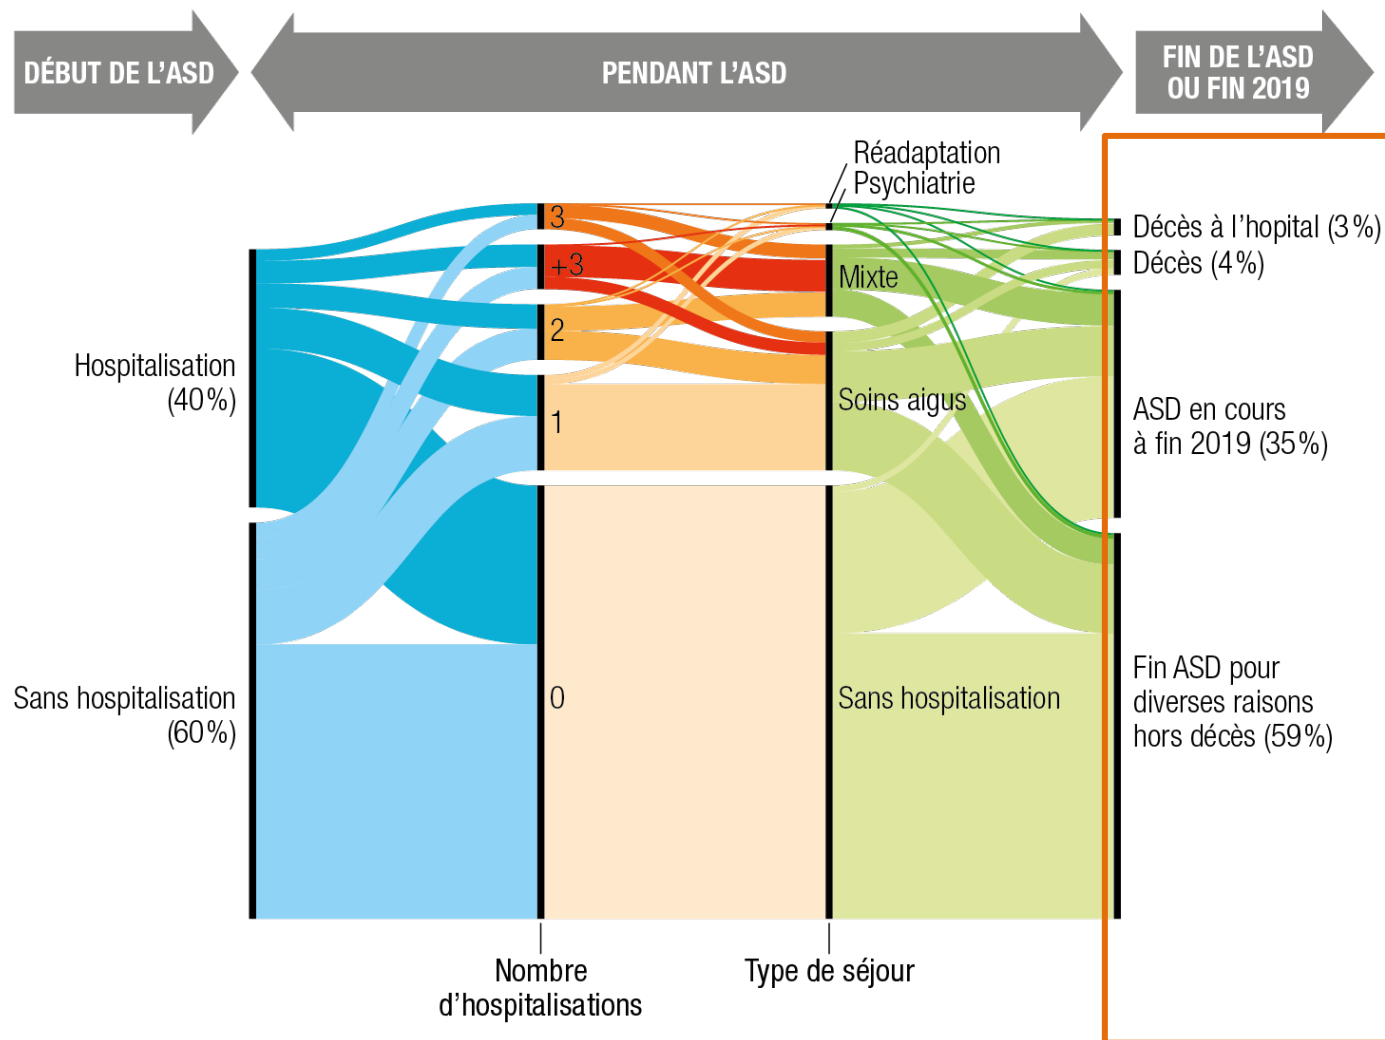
DÉBUT DE L'ASD

PENDANT L'ASD

FIN DE L'ASD OU FIN 2019

Réadaptation
Psychiatrie

Décès à l'hopital (3 %)

Décès (4 %)

3

+3

Mixte

2

Hospitalisation (40 %)

Soins aigus

ASD en cours à fin 2019 (35 %)

1

Fin ASD pour diverses raisons hors décès (59 %)

Sans hospitalisation (60 %)

0

Sans hospitalisation

Nombre d'hospitalisations

Type de séjour